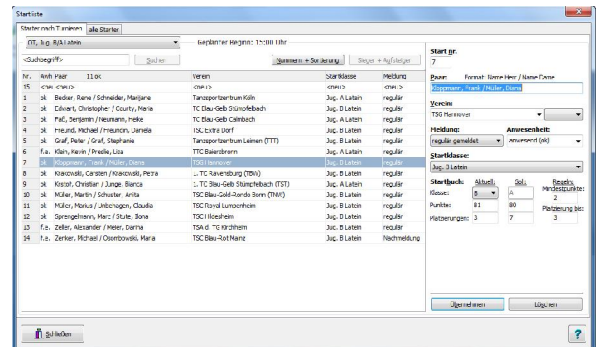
Startliste

Starter nach Turnieren | alle Starter

DTT, Jug. B/A Latein | Geplanter Beginn: 15:00 Uhr

<Suchbegriff> | Suchen | Nummern + Sortierung | Sieger + Aufsteiger

| Nr. | Anw | Paar | 11 ok | Verein | Startklasse | Meldung |
|---|---|---|---|---|---|---|
| 15 | | <neu> <neu> | | <neu> | <neu> | <neu> |
| 1 | ok | Becker, Rene / Schneider, Marijane | | Tanzsportzentrum Köln | Jug. A Latein | regulär |
| 2 | ok | Edwart, Christopher / Courty, Maria | | TC Blau-Gelb Stirnofelbach | Jug. B Latein | regulär |
| 3 | ok | Faß, Benjamin / Neumann, Heike | | TC Blau-Gelb Calmbach | Jug. B Latein | regulär |
| 4 | ok | Freund, Michael / Freundin, Daniela | | TSC Extra Dorf | Jug. B Latein | regulär |
| 5 | ok | Graf, Peter / Graf, Stephanie | | Tanzsportzentrum Leimen (TTT) | Jug. B Latein | regulär |
| 6 | f.e. | Klain, Kevin / Predie, Lisa | | TTC Baierbrunn | Jug. A Latein | regulär |
| 7 | ok | Klöppmann, Frank / Müller, Diana | | TSG Hannover | Jug. B Latein | regulär |
| 8 | ok | Krakowski, Carsten / Krakowski, Petra | | 1. TC Ravensburg (TBW) | Jug. B Latein | regulär |
| 9 | ok | Kistof, Christian / Junge, Bianca | | 1. TC Blau-Gelb Stümpfelbach (TST) | Jug. B Latein | regulär |
| 10 | ok | Müller, Martin / Schuster, Anita | | TSC Blau-Gold-Rondo Bonn (TNW) | Jug. B Latein | regulär |
| 11 | ok | Müller, Moritz / Unbehagen, Claudia | | TSC Royal Lumpenheim | Jug. B Latein | regulär |
| 12 | ok | Sprengelmann, Marc / Stute, Bona | | TSC Hildesheim | Jug. B Latein | regulär |
| 13 | f.e. | Zeller, Alexander / Meier, Darina | | TSA d. TG Kirchheim | Jug. B Latein | regulär |
| 14 | f.e. | Zerker, Michael / Osombowski, Maria | | TSC Blau-Rot Mainz | Jug. B Latein | Nachmeldung |

Start nr.
7

Paar: Format: Name Herr / Name Dame
Klöppmann, Frank / Müller, Diana

Verein:
TSG Hannover

Meldung: | Anwesenheit:
regulär gemeldet | anwesend (ok)

Startklasse:
Jug. B Latein

| Startbuch: | Aktuell: | Soll: | Regeln: |
|---|---|---|---|
| Klasse: | B | A | Mindestpunkte: 2 |
| Punkte: | 81 | 80 | |
| Platzierungen: | 3 | 7 | Platzierung bis: 3 |

Übernehmen | Löschen

Schließen

?